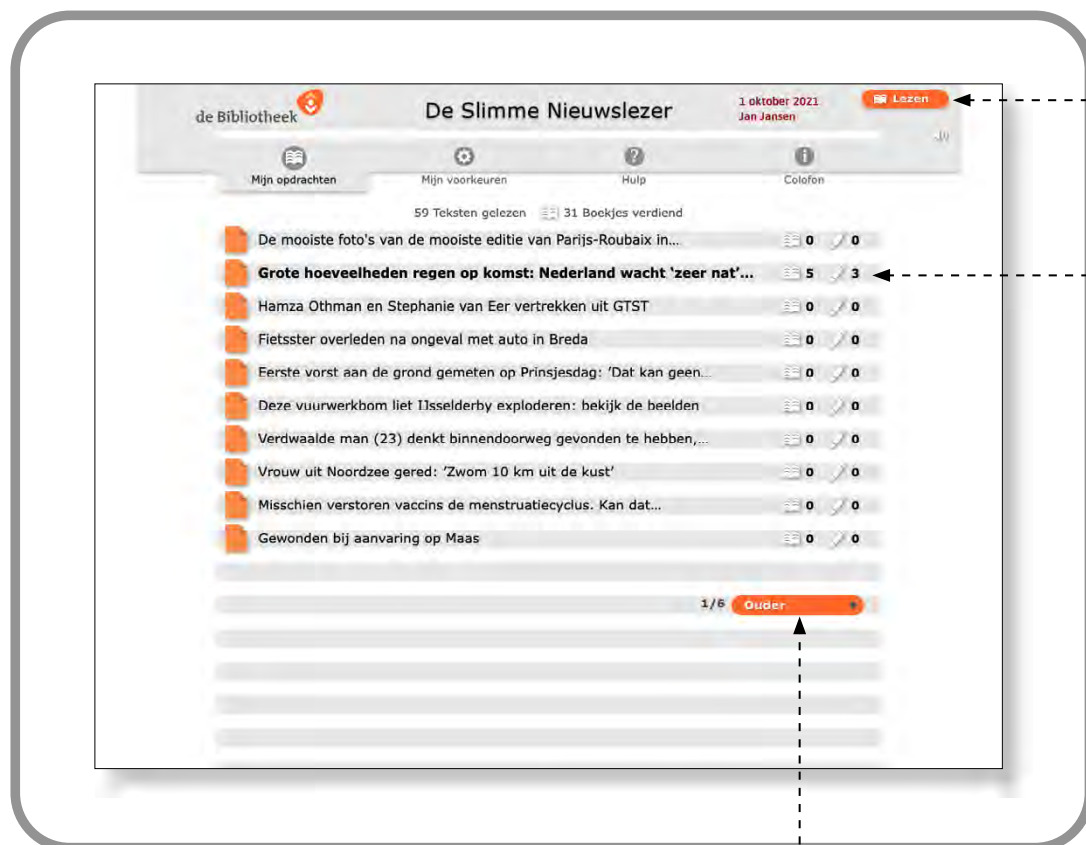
de Bibliotheek

De Slimme Nieuwslezer

1 oktober 2021
Jan Jansen

Lezen

Mijn opdrachten
Mijn voorkeuren
Hulp
Colofon

59 Teksten gelezen 31 Boekjes verdiend

| | | |
|---|---|---|
| De mooiste foto's van de mooiste editie van Parijs-Roubaix in... | 0 | 0 |
| **Grote hoeveelheden regen op komst: Nederland wacht 'zeer nat'...** | 5 | 3 |
| Hamza Othman en Stephanie van Eer vertrekken uit GTST | 0 | 0 |
| Fietsster overleden na ongeval met auto in Breda | 0 | 0 |
| Eerste vorst aan de grond gemeten op Prinsjesdag: 'Dat kan geen... | 0 | 0 |
| Deze vuurwerkbom liet IJsselderby exploderen: bekijk de beelden | 0 | 0 |
| Verdwaalde man (23) denkt binnendoorweg gevonden te hebben,... | 0 | 0 |
| Vrouw uit Noordzee gered: 'Zwom 10 km uit de kust' | 0 | 0 |
| Misschien verstoren vaccins de menstruatiecyclus. Kan dat... | 0 | 0 |
| Gewonden bij aanvaring op Maas | 0 | 0 |

1/6 Ouder